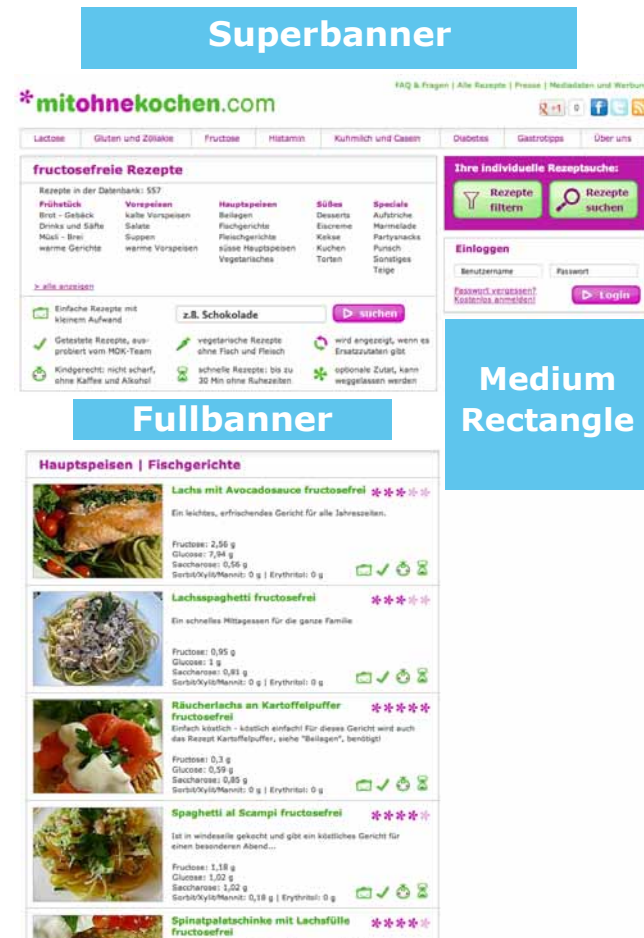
Superbanner

*mitohnekochen.com

FAQ & Fragen | Alle Rezepte | Presse | Mediadaten und Werbun

+1 0

Lactose | Gluten und Zöliakie | Fructose | Histamin | Kuhmilch und Casein | Diabetes | Gastrotipps | Über uns

fructosefreie Rezepte

Rezepte in der Datenbank: 557

| Frühstück | Vorspeisen | Hauptspeisen | Süßes | Specials |
|---|---|---|---|---|
| Brot - Gebäck | kalte Vorspeisen | Beilagen | Desserts | Aufstriche |
| Drinks und Säfte | Salate | Fischgerichte | Eiscreme | Marmelade |
| Müsli - Brei | Suppen | Fleischgerichte | Kekse | Partysnacks |
| warme Gerichte | warme Vorspeisen | süsse Hauptspeisen | Kuchen | Punsch |
| | | Vegetarisches | Torten | Sonstiges |
| | | | | Teige |

> alle anzeigen

Einfache Rezepte mit kleinem Aufwand

z.B. Schokolade

suchen

Getestete Rezepte, ausprobiert vom MOK-Team

vegetarische Rezepte ohne Fisch und Fleisch

wird angezeigt, wenn es Ersatzzutaten gibt

Kindgerecht: nicht scharf, ohne Kaffee und Alkohol

schnelle Rezepte: bis zu 30 Min ohne Ruhezeiten

optionale Zutat, kann weggelassen werden

Ihre individuelle Rezeptsuche:

Rezepte filtern

Rezepte suchen

Einloggen

Benutzername

Passwort

Passwort vergessen?
Kostenlos anmelden!

Login

Medium Rectangle

Fullbanner

Hauptspeisen | Fischgerichte

Lachs mit Avocadosauce fructosefrei

Ein leichtes, erfrischendes Gericht für alle Jahreszeiten.

Fructose: 2,56 g
Glucose: 7,94 g
Saccharose: 0,56 g
Sorbit/Xylit/Mannit: 0 g | Erythritol: 0 g

Lachsspaghetti fructosefrei

Ein schnelles Mittagessen für die ganze Familie

Fructose: 0,95 g
Glucose: 1 g
Saccharose: 0,81 g
Sorbit/Xylit/Mannit: 0 g | Erythritol: 0 g

Räucherlachs an Kartoffelpuffer fructosefrei

Einfach köstlich - köstlich einfach! Für dieses Gericht wird auch das Rezept Kartoffelpuffer, siehe "Beilagen", benötigt!

Fructose: 0,3 g
Glucose: 0,59 g
Saccharose: 0,85 g
Sorbit/Xylit/Mannit: 0 g | Erythritol: 0 g

Spaghetti al Scampi fructosefrei

Ist in windeseile gekocht und gibt ein köstliches Gericht für einen besonderen Abend...

Fructose: 1,18 g
Glucose: 1,02 g
Saccharose: 1,02 g
Sorbit/Xylit/Mannit: 0,18 g | Erythritol: 0 g

Spinatpalatschinke mit Lachsfülle fructosefrei